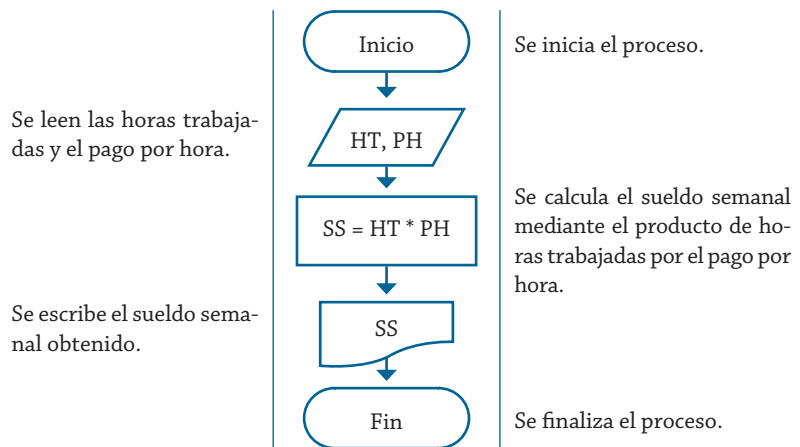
Inicio

Se inicia el proceso.

Se leen las horas trabajadas y el pago por hora.

HT, PH

Se calcula el sueldo semanal mediante el producto de horas trabajadas por el pago por hora.

SS = HT * PH

Se escribe el sueldo semanal obtenido.

SS

Fin

Se finaliza el proceso.